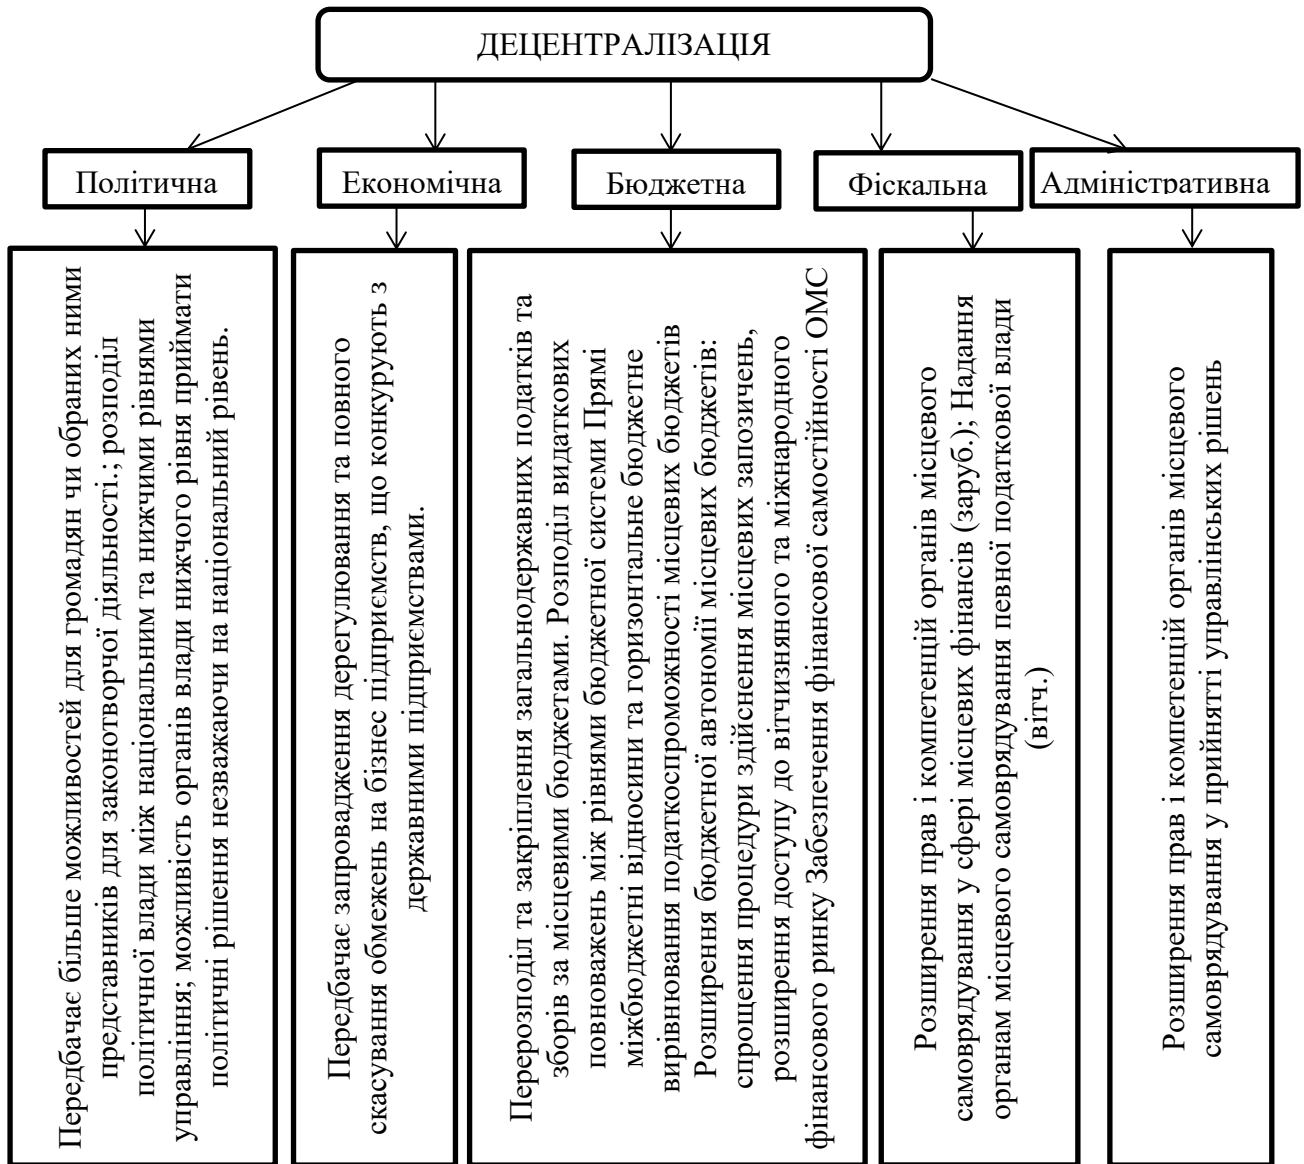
ДЕЦЕНТРАЛІЗАЦІЯ

Політична

Економічна

Бюджетна

Фіскальна

Адміністративна

Передбачає більше можливостей для громадян чи обраних ними представників для законотворчої діяльності.; розподіл політичної влади між національним та нижчими рівнями управління; можливість органів влади нижчого рівня приймати політичні рішення незважаючи на національний рівень.

Передбачає запровадження дерегулювання та повного скасування обмежень на бізнес підприємств, що конкурують з державними підприємствами.

Перерозподіл та закріплення загальнодержавних податків та зборів за місцевими бюджетами. Розподіл видаткових повноважень між рівнями бюджетної системи Прямі міжбюджетні відносини та горизонтальне бюджетне вирівнювання податкоспроможності місцевих бюджетів Розширення бюджетної автономії місцевих бюджетів: спрощення процедури здійснення місцевих запозичень, розширення доступу до вітчизняного та міжнародного фінансового ринку Забезпечення фінансової самостійності ОМС

Розширення прав і компетенцій органів місцевого самоврядування у сфері місцевих фінансів (заруб.); Надання органам місцевого самоврядування певної податкової влади (вітч.)

Розширення прав і компетенцій органів місцевого самоврядування у прийнятті управлінських рішень